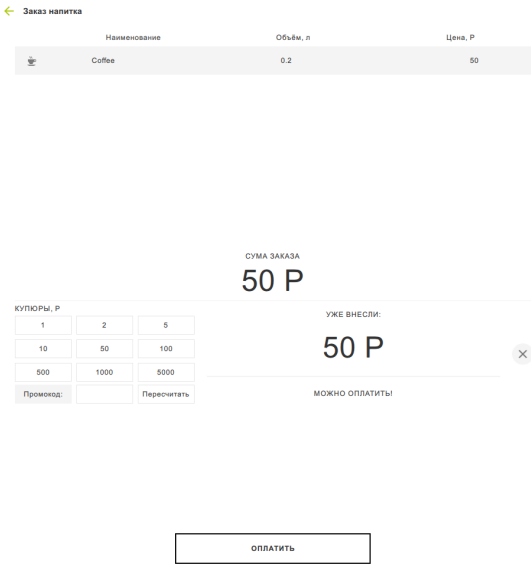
Заказ напитка

| | Наименование | Объём, л | Цена, Р |
|---|---|---|---|
| | Coffee | 0.2 | 50 |

СУМА ЗАКАЗА
50 Р

КУПЮРЫ, Р

| 1 | 2 | 5 |
|---|---|---|
| 10 | 50 | 100 |
| 500 | 1000 | 5000 |
| Промокод: | | Пересчитать |

УЖЕ ВНЕСЛИ:
50 Р

МОЖНО ОПЛАТИТЬ!

ОПЛАТИТЬ